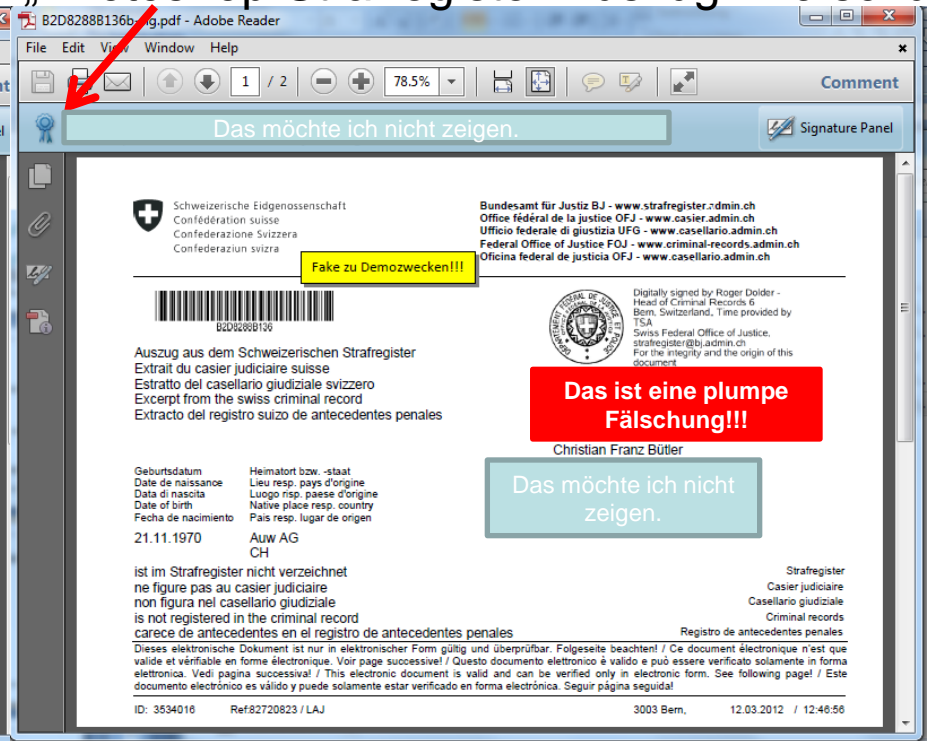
B2D8288B136b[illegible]g.pdf - Adobe Reader

File Edit View Window Help

1 / 2 78.5% Comment

Das möchte ich nicht zeigen.

Signature Panel

Schweizerische Eidgenossenschaft
Confédération suisse
Confederazione Svizzera
Confederaziun svizra

Fake zu Demozwecken!!!

Bundesamt für Justiz BJ - www.strafregister.admin.ch
Office fédéral de la justice OFJ - www.casier.admin.ch
Ufficio federale di giustizia UFG - www.casellario.admin.ch
Federal Office of Justice FOJ - www.criminal-records.admin.ch
Oficina federal de justicia OFJ - www.casellario.admin.ch

B2D8288B136

Digitally signed by: Roger Dolder - Head of Criminal Records 6
Bern, Switzerland, Time provided by TSA
Swiss Federal Office of Justice, strafregister@bj.admin.ch
For the integrity and the origin of this document

Auszug aus dem Schweizerischen Strafregister
Extrait du casier judiciaire suisse
Estratto del casellario giudiziale svizzero
Excerpt from the swiss criminal record
Extracto del registro suizo de antecedentes penales

Das ist eine plumpe Fälschung!!!

Christian Franz Bütler

Geburtsdatum
Date de naissance
Data di nascita
Date of birth
Fecha de nacimiento

Heimatort bzw. -staat
Lieu resp. pays d'origine
Luogo risp. paese d'origine
Native place resp. country
Pais resp. lugar de origen

Das möchte ich nicht zeigen.

21.11.1970

Auw AG
CH

ist im Strafregister nicht verzeichnet
ne figure pas au casier judiciaire
non figura nel casellario giudiziale
is not registered in the criminal record
carece de antecedentes en el registro de antecedentes penales

Strafregister
Casier judiciaire
Casellario giudiziale
Criminal records
Registro de antecedentes penales

Dieses elektronische Dokument ist nur in elektronischer Form gültig und überprüfbar. Folgeseite beachten! / Ce document électronique n'est que valide et vérifiable en forme électronique. Voir page successive! / Questo documento elettronico è valido e può essere verificato solamente in forma elettronica. Vedi pagina successiva! / This electronic document is valid and can be verified only in electronic form. See following page! / Este documento electrónico es válido y puede solamente estar verificado en forma electrónica. Seguir página seguida!

ID: 3534016 Ref:82720823 / LAJ 3003 Bern, 12.03.2012 / 12:46:56